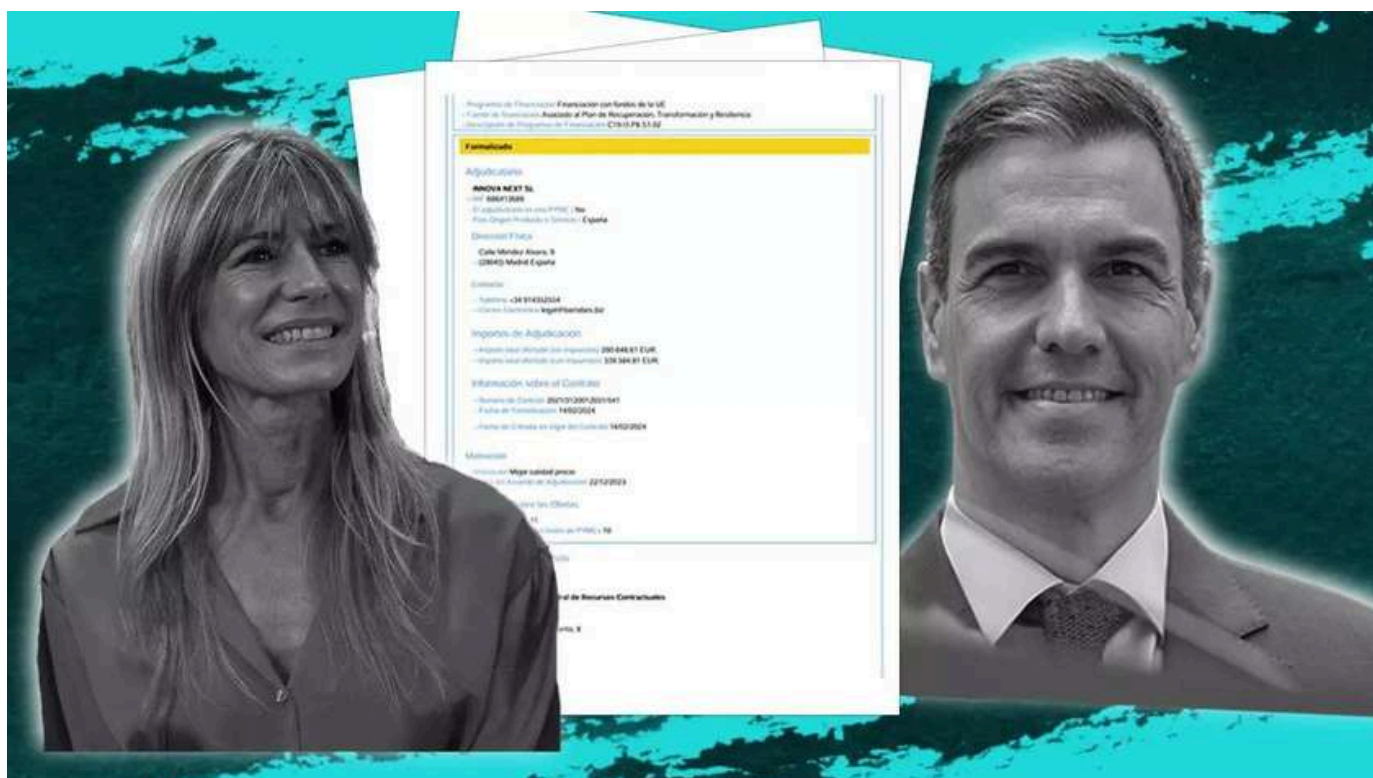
- Programa de Financiación: Financiación con fondos de la UE
- Fuente de Financiación: Asociado al Plan de Recuperación, Transformación y Resiliencia
- Descripción del Programa de Financiación: C19.I3.P8.S1.02

Formalizado

Adjudicatario

INNOVA NEXT SL
- NIF: B86413689
- El adjudicatario es una PYME : No
- País Origen Producto o Servicio : España

Dirección Física

Calle Méndez Álvaro, 9
(28045) Madrid España

Contacto

- Teléfono: +34 914332024
- Correo Electrónico: legal@iberdata.biz

Importes de Adjudicación

- Importe total ofertado (sin impuestos): 280.648,61 EUR
- Importe total ofertado (con impuestos): 339.584,81 EUR

Información sobre el Contrato

- Número de Contrato: 2021/3120012021/141
- Fecha de Formalización: 14/02/2024
- Fecha de Entrada en Vigor del Contrato: 14/02/2024

Motivación

- Motivación: Mejor calidad precio
- Fecha del Acuerdo de Adjudicación: 22/12/2023

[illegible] las Ofertas

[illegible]
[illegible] PYME : No

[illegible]

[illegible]al de Recursos Contractuales

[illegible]

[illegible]ento, 8